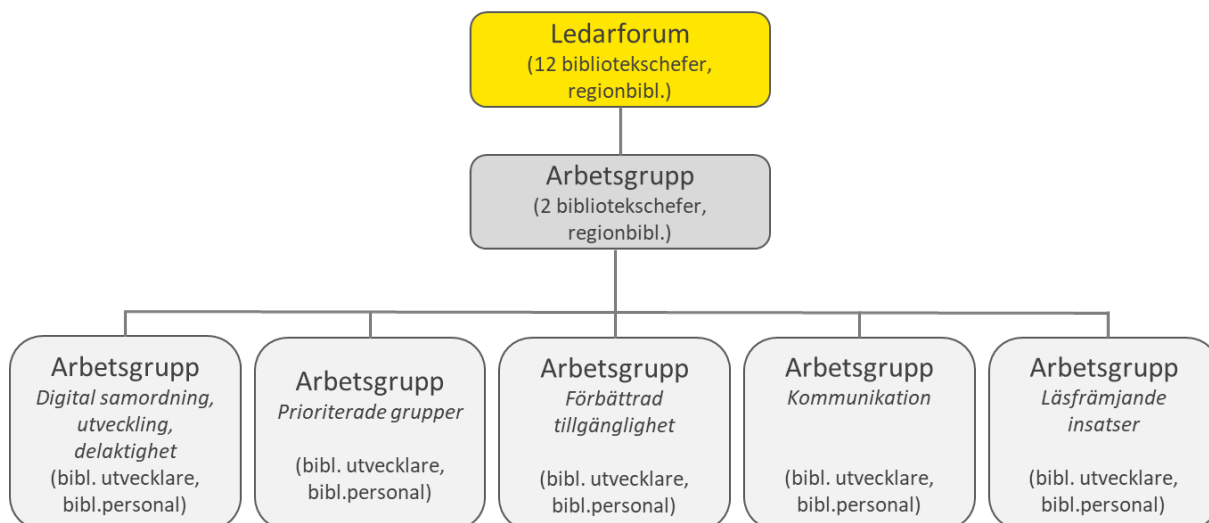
Ledarforum
(12 bibliotekschefer, regionbibl.)

Arbetsgrupp
(2 bibliotekschefer, regionbibl.)

Arbetsgrupp
*Digital samordning, utveckling, delaktighet*
(bibl. utvecklare, bibl.personal)

Arbetsgrupp
*Prioriterade grupper*
(bibl. utvecklare, bibl.personal)

Arbetsgrupp
*Förbättrad tillgänglighet*
(bibl. utvecklare, bibl.personal)

Arbetsgrupp
*Kommunikation*
(bibl. utvecklare, bibl.personal)

Arbetsgrupp
*Läsfrämjande insatser*
(bibl. utvecklare, bibl.personal)